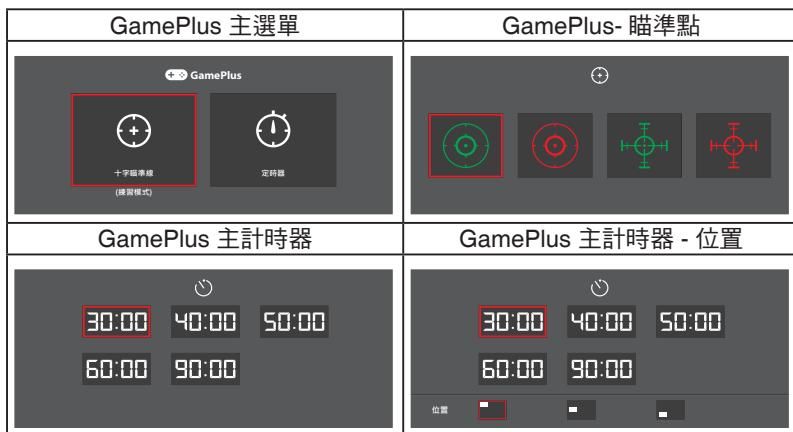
| GamePlus 主選單 | GamePlus- 瞄準點 |
|---|---|
| GamePlus<br>十字瞄準線<br>(練習模式)<br>定時器 | |
| GamePlus 主計時器 | GamePlus 主計時器 - 位置 |
| 30:00 40:00 50:00<br>60:00 90:00 | 30:00 40:00 50:00<br>60:00 90:00<br>位置 |